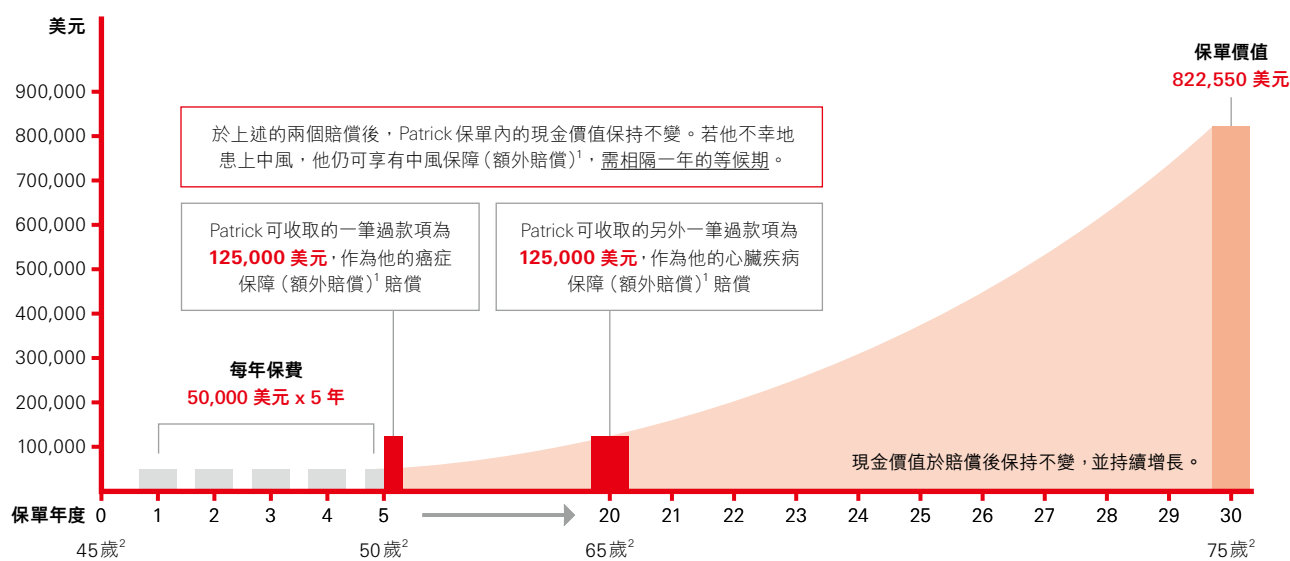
美元

900,000
800,000
700,000
600,000
500,000
400,000
300,000
200,000
100,000

保單價值
822,550 美元

於上述的兩個賠償後，Patrick 保單內的現金價值保持不變。若他不幸地患上中風，他仍可享有中風保障（額外賠償）$^1$，需相隔一年的等候期。

Patrick 可收取的一筆過款項為 125,000 美元，作為他的癌症保障（額外賠償）$^1$ 賠償

Patrick 可收取的另外一筆過款項為 125,000 美元，作為他的心臟疾病保障（額外賠償）$^1$ 賠償

每年保費
50,000 美元 x 5 年

現金價值於賠償後保持不變，並持續增長。

保單年度 0 1 2 3 4 5 20 21 22 23 24 25 26 27 28 29 30

45歲$^2$
50歲$^2$
65歲$^2$
75歲$^2$